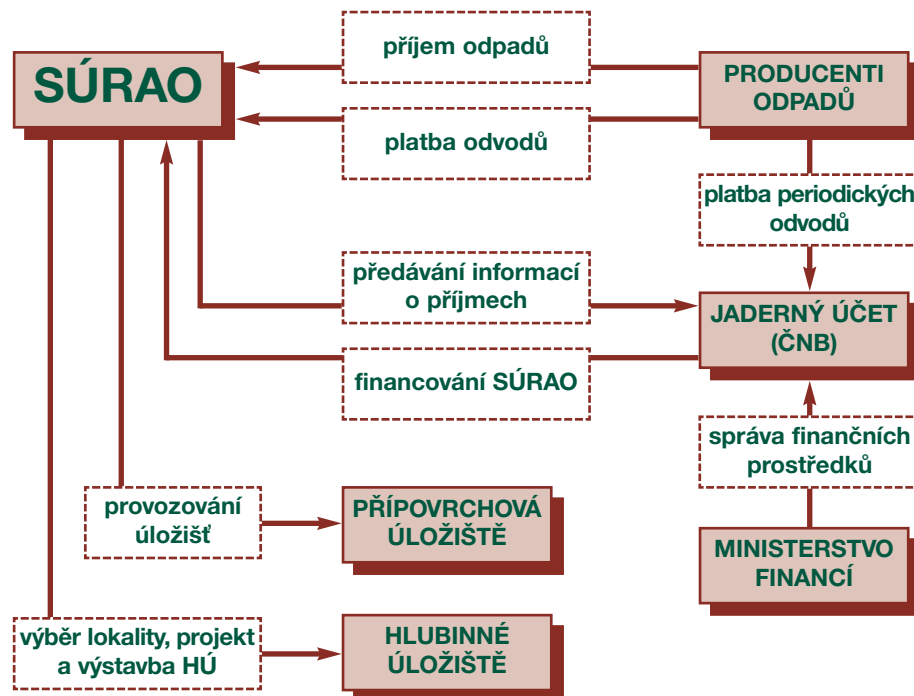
SÚRAO

příjem odpadů

PRODUCENTI ODPADŮ

platba odvodů

platba periodických odvodů

předávání informací o příjmech

JADERNÝ ÚČET (ČNB)

financování SÚRAO

správa finančních prostředků

provozování úložišť

PŘÍPOVRCHOVÁ ÚLOŽIŠTĚ

MINISTERSTVO FINANCÍ

výběr lokality, projekt a výstavba HÚ

HLUBINNÉ ÚLOŽIŠTĚ